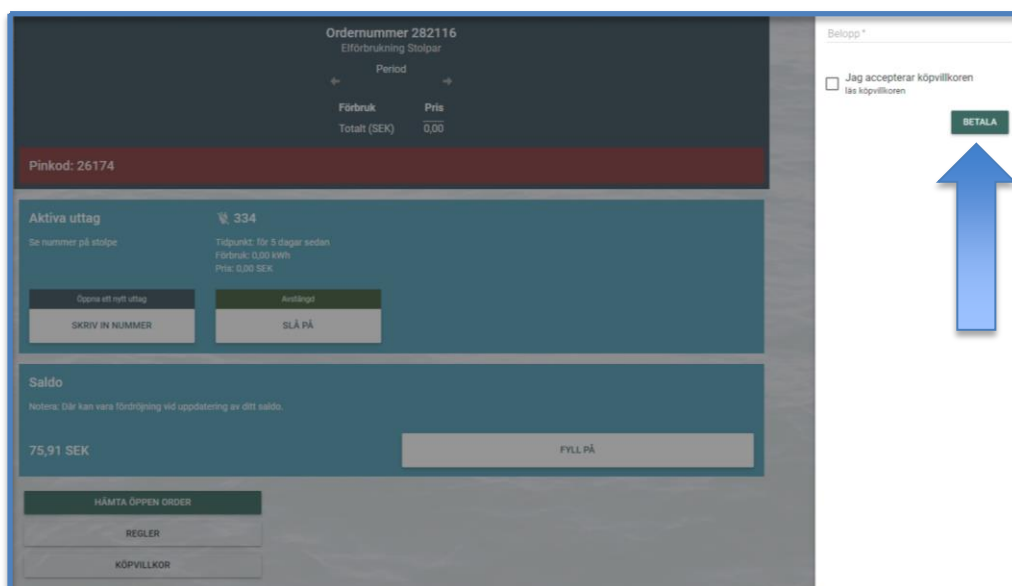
Ordernummer 282116
Elförbrukning Stolpar
Period
←
→
Förbruk
Pris
Totalt (SEK)
0,00

Pinkod: 26174

Aktiva uttag
Se nummer på stolpe
334
Tidpunkt: för 5 dagar sedan
Förbruk: 0,00 kWh
Pris: 0,00 SEK
Öppna ett nytt uttag
SKRIV IN NUMMER
Avstängd
SLÅ PÅ

Saldo
Notera: Där kan vara fördröjning vid uppdatering av ditt saldo.
75,91 SEK
FYLL PÅ

HÄMTA ÖPPEN ORDER
REGLER
KÖPVILLKOR

Belopp *
Jag accepterar köpvillkoren
läs köpvillkoren
BETALA